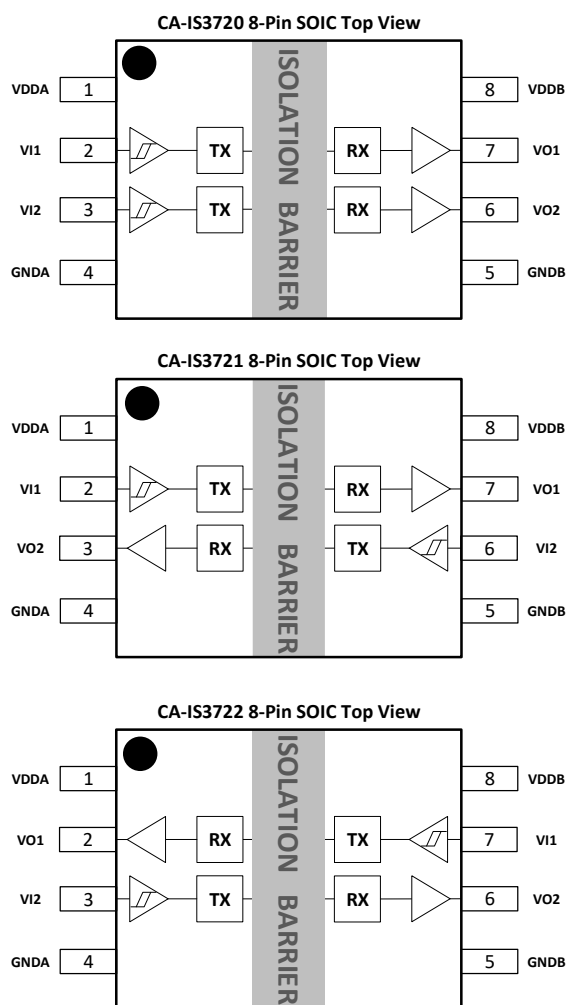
CA-IS3720 8-Pin SOIC Top View

VDDA 1
VI1 2
VI2 3
GNDA 4
TX
TX
ISOLATION BARRIER
RX
RX
8 VDDB
7 VO1
6 VO2
5 GNDB

CA-IS3721 8-Pin SOIC Top View

VDDA 1
VI1 2
VO2 3
GNDA 4
TX
RX
ISOLATION BARRIER
RX
TX
8 VDDB
7 VO1
6 VI2
5 GNDB

CA-IS3722 8-Pin SOIC Top View

VDDA 1
VO1 2
VI2 3
GNDA 4
RX
TX
ISOLATION BARRIER
TX
RX
8 VDDB
7 VI1
6 VO2
5 GNDB